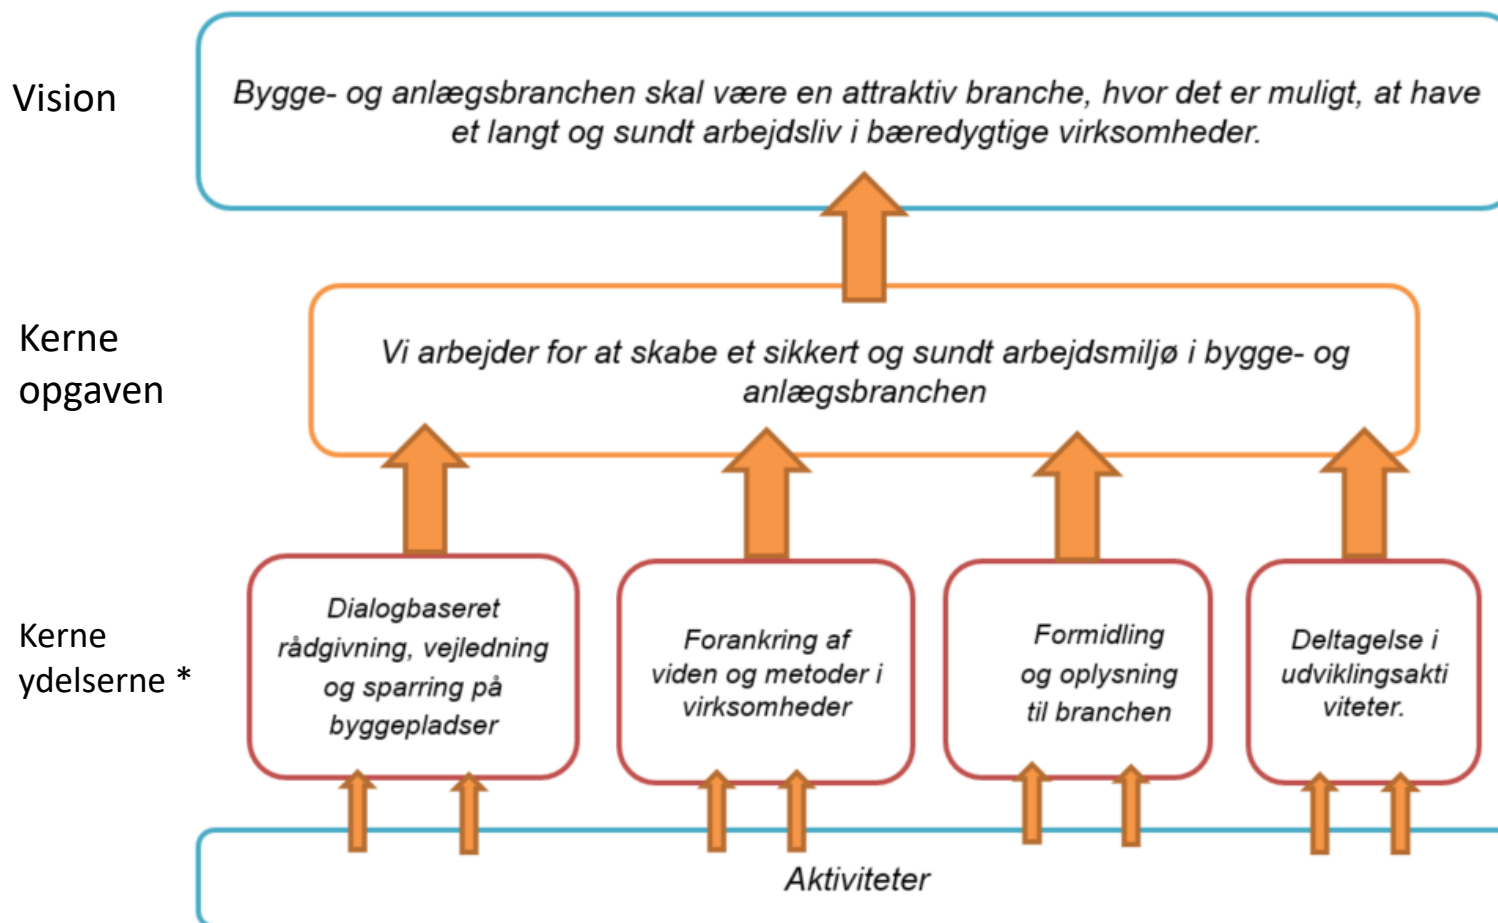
Vision

Bygge- og anlægsbranchen skal være en attraktiv branche, hvor det er muligt, at have et langt og sundt arbejdsliv i bæredygtige virksomheder.

Kerne opgaven

Vi arbejder for at skabe et sikkert og sundt arbejdsmiljø i bygge- og anlægsbranchen

Kerne ydelserne *

Dialogbaseret rådgivning, vejledning og sparring på byggepladser

Forankring af viden og metoder i virksomheder

Formidling og oplysning til branchen

Deltagelse i udviklingsaktiviteter.

Aktiviteter